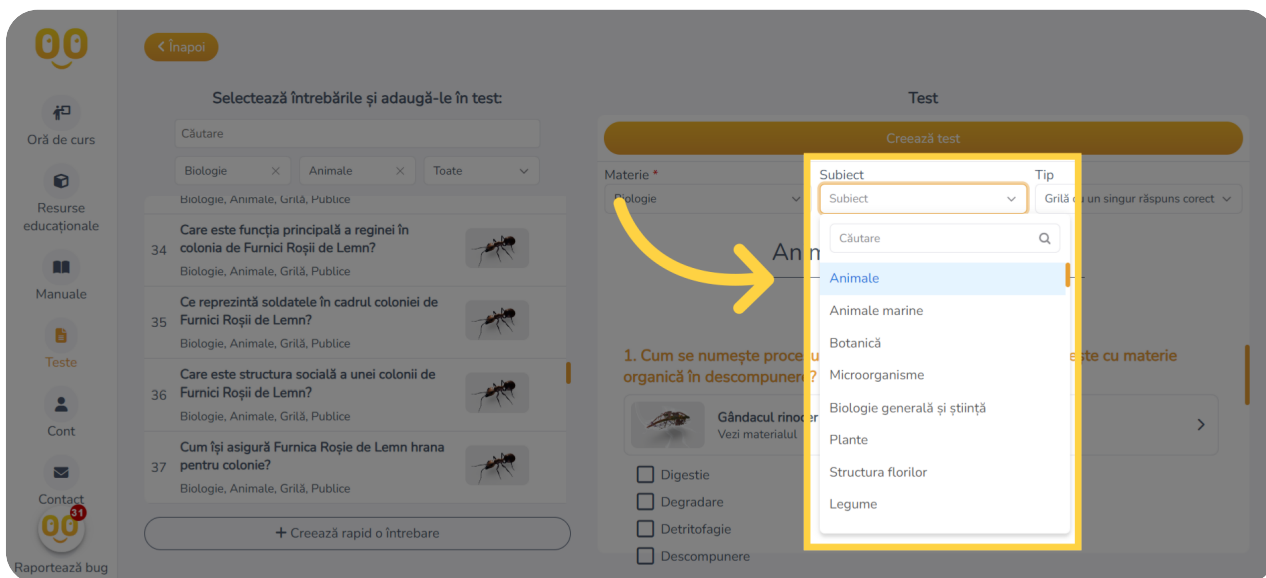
Oră de curs
Resurse educaționale
Manuale
Teste
Cont
Contact
31
Raportează bug

Înapoi

Selectează întrebările și adaugă-le în test:

Căutare

Biologie ×
Animale ×
Toate

Biologie, Animale, Grilă, Publice

34 Care este funcția principală a reginei în colonia de Furnici Roșii de Lemn?
Biologie, Animale, Grilă, Publice

35 Ce reprezintă soldatele în cadrul coloniei de Furnici Roșii de Lemn?
Biologie, Animale, Grilă, Publice

36 Care este structura socială a unei colonii de Furnici Roșii de Lemn?
Biologie, Animale, Grilă, Publice

37 Cum își asigură Furnica Roșie de Lemn hrana pentru colonie?
Biologie, Animale, Grilă, Publice

+ Creează rapid o întrebare

Test

Creează test

Materie *
Biologie

Subiect
Subiect

Tip
Grilă cu un singur răspuns corect

Căutare

Animale
Animale marine
Botanică
Microorganisme
Biologie generală și știință
Plante
Structura florilor
Legume

An

1. Cum se numește proc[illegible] este cu materie organică în descompunere?

Gândacul rinoc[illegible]
Vezi materialul

Digestie
Degradare
Detritofagie
Descompunere